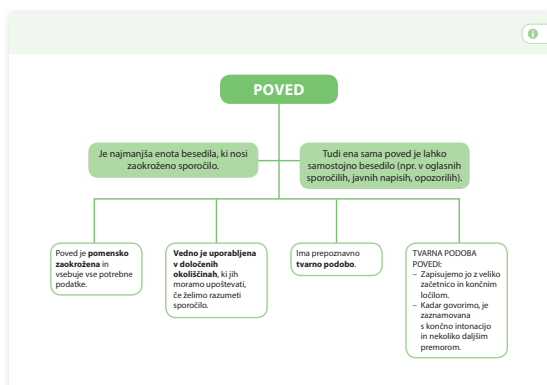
POVED

Je najmanjša enota besedila, ki nosi zaokroženo sporočilo.

Tudi ena sama poved je lahko samostojno besedilo (npr. v oglasnih sporočilih, javnih napisih, opozorilih).

Poved je **pomensko zaokrožena** in vsebuje vse potrebne podatke.

**Vedno je uporabljena v določenih okoliščinah**, ki jih moramo upoštevati, če želimo razumeti sporočilo.

Ima prepoznavno **tvarno podobo**.

TVARNA PODOBA POVEDI:
– Zapisujemo jo z veliko začetnico in končnim ločilom.
– Kadar govorimo, je zaznamovana s končno intonacijo in nekoliko daljšim premorom.